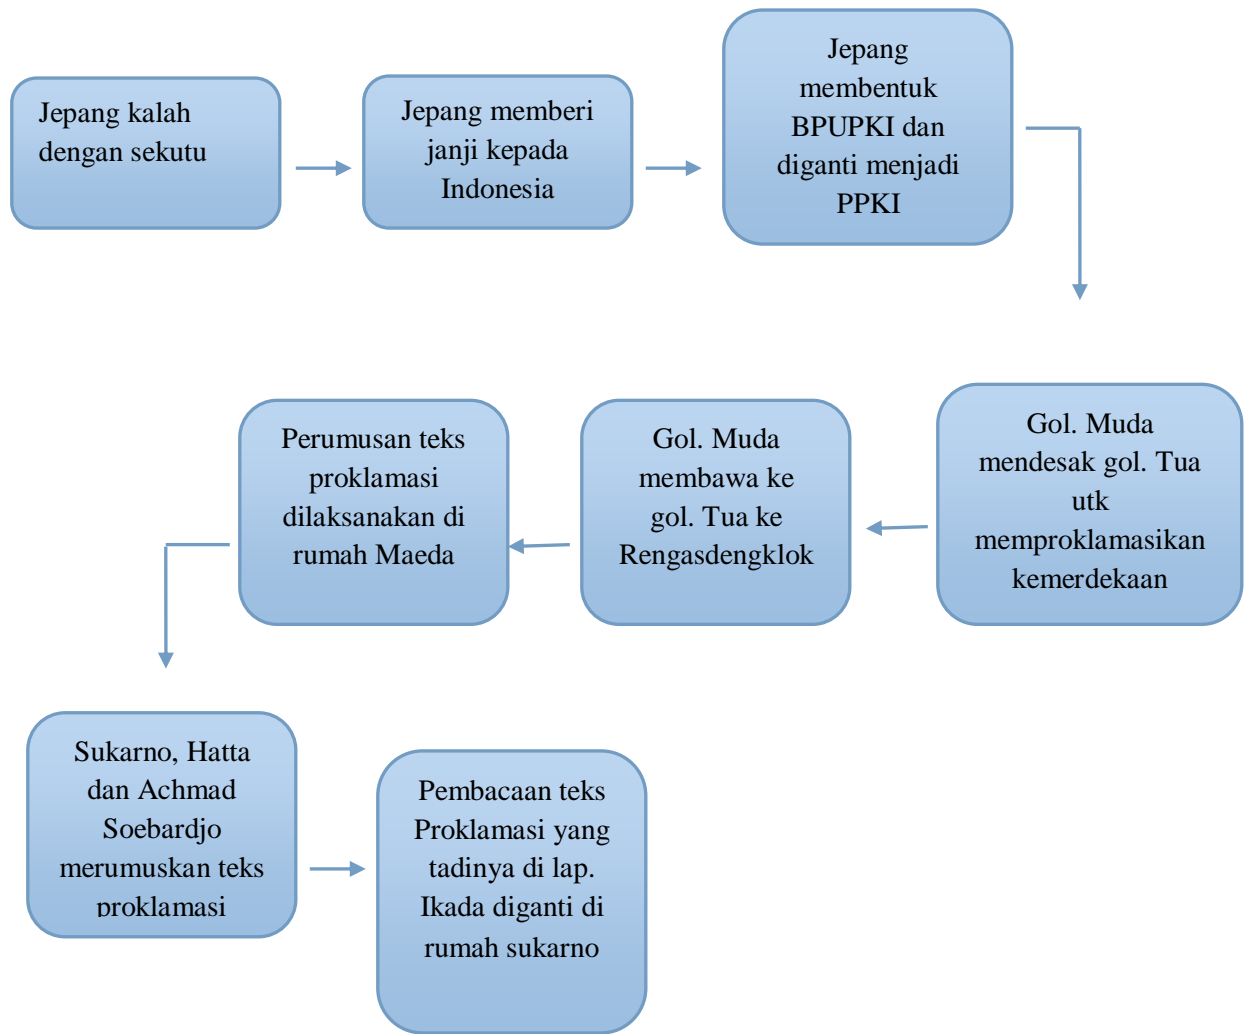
Jepang kalah dengan sekutu

Jepang memberi janji kepada Indonesia

Jepang membentuk BPUPKI dan diganti menjadi PPKI

Gol. Muda mendesak gol. Tua utk memproklamasikan kemerdekaan

Gol. Muda membawa ke gol. Tua ke Rengasdengklok

Perumusan teks proklamasi dilaksanakan di rumah Maeda

Sukarno, Hatta dan Achmad Soebardjo merumuskan teks proklamasi

Pembacaan teks Proklamasi yang tadinya di lap. Ikada diganti di rumah sukarno